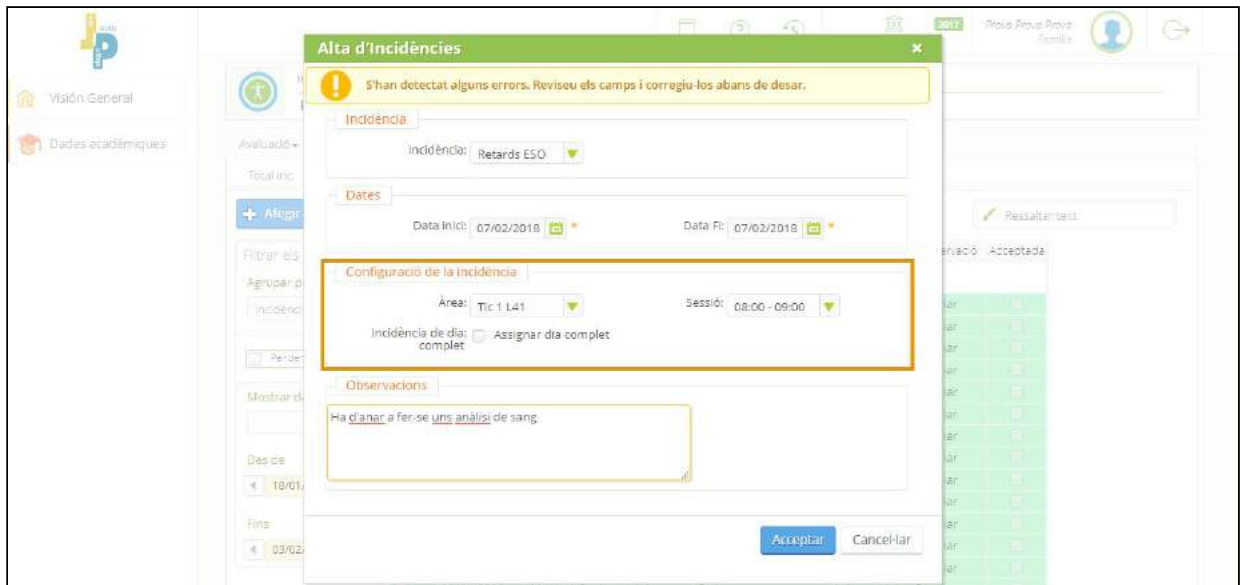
Alta d'Incidències
×

S'han detectat alguns errors. Reviseu els camps i corregiu-los abans de desar.

Incidència
Incidència: Retards ESO

Dates
Data Inici: 07/02/2018 *
Data Fi: 07/02/2018 *

Configuració de la incidència
Àrea: Tic 1 L41
Sessió: 08:00 - 09:00
Incidència de dia complet
Assignar dia complet

Observacions
Ha d'anar a fer-se uns anàlisi de sang

Acceptar
Cancel·lar

Visión General
Dades acadèmiques
Avaluació
Total inc
Afegir
Filtrar els
Agrupar p
Incidènc
Pender
Mostrar d
Des de
18/01/
Fins
03/02/
Ressaltar text
ervació
Acceptada
2017
Prova Prova Prova
Família